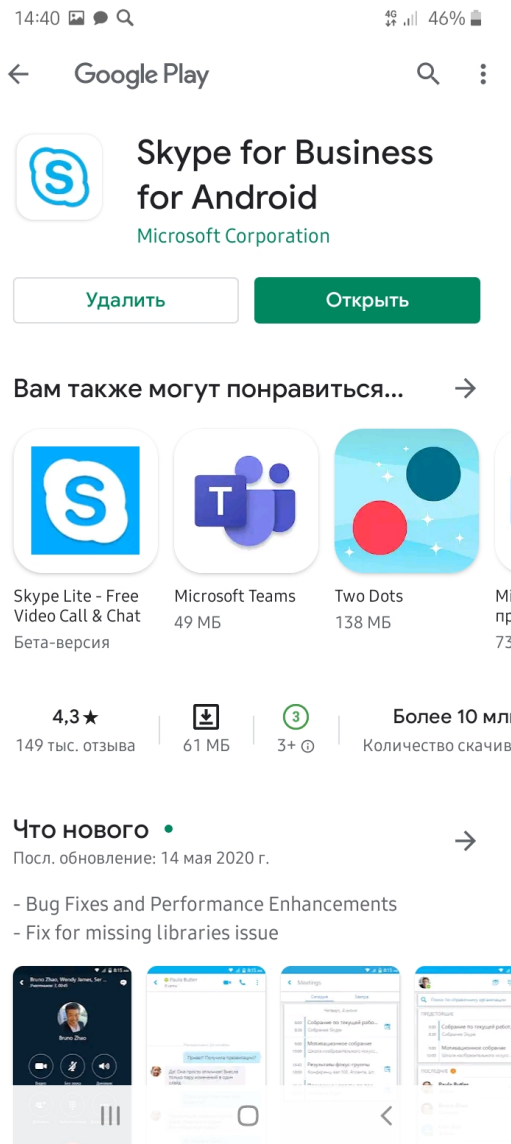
14:40 46%

Google Play

Skype for Business for Android

Microsoft Corporation

Удалить

Открыть

Вам также могут понравиться...

Skype Lite - Free Video Call & Chat
Бета-версия

Microsoft Teams
49 МБ

Two Dots
138 МБ

Mi
пр
73

4,3★
149 тыс. отзыва

61 МБ

3
3+

Более 10 мл
Количество скачив

Что нового •
Посл. обновление: 14 мая 2020 г.

- Bug Fixes and Performance Enhancements
- Fix for missing libraries issue

Bruno Zhao

Meetings